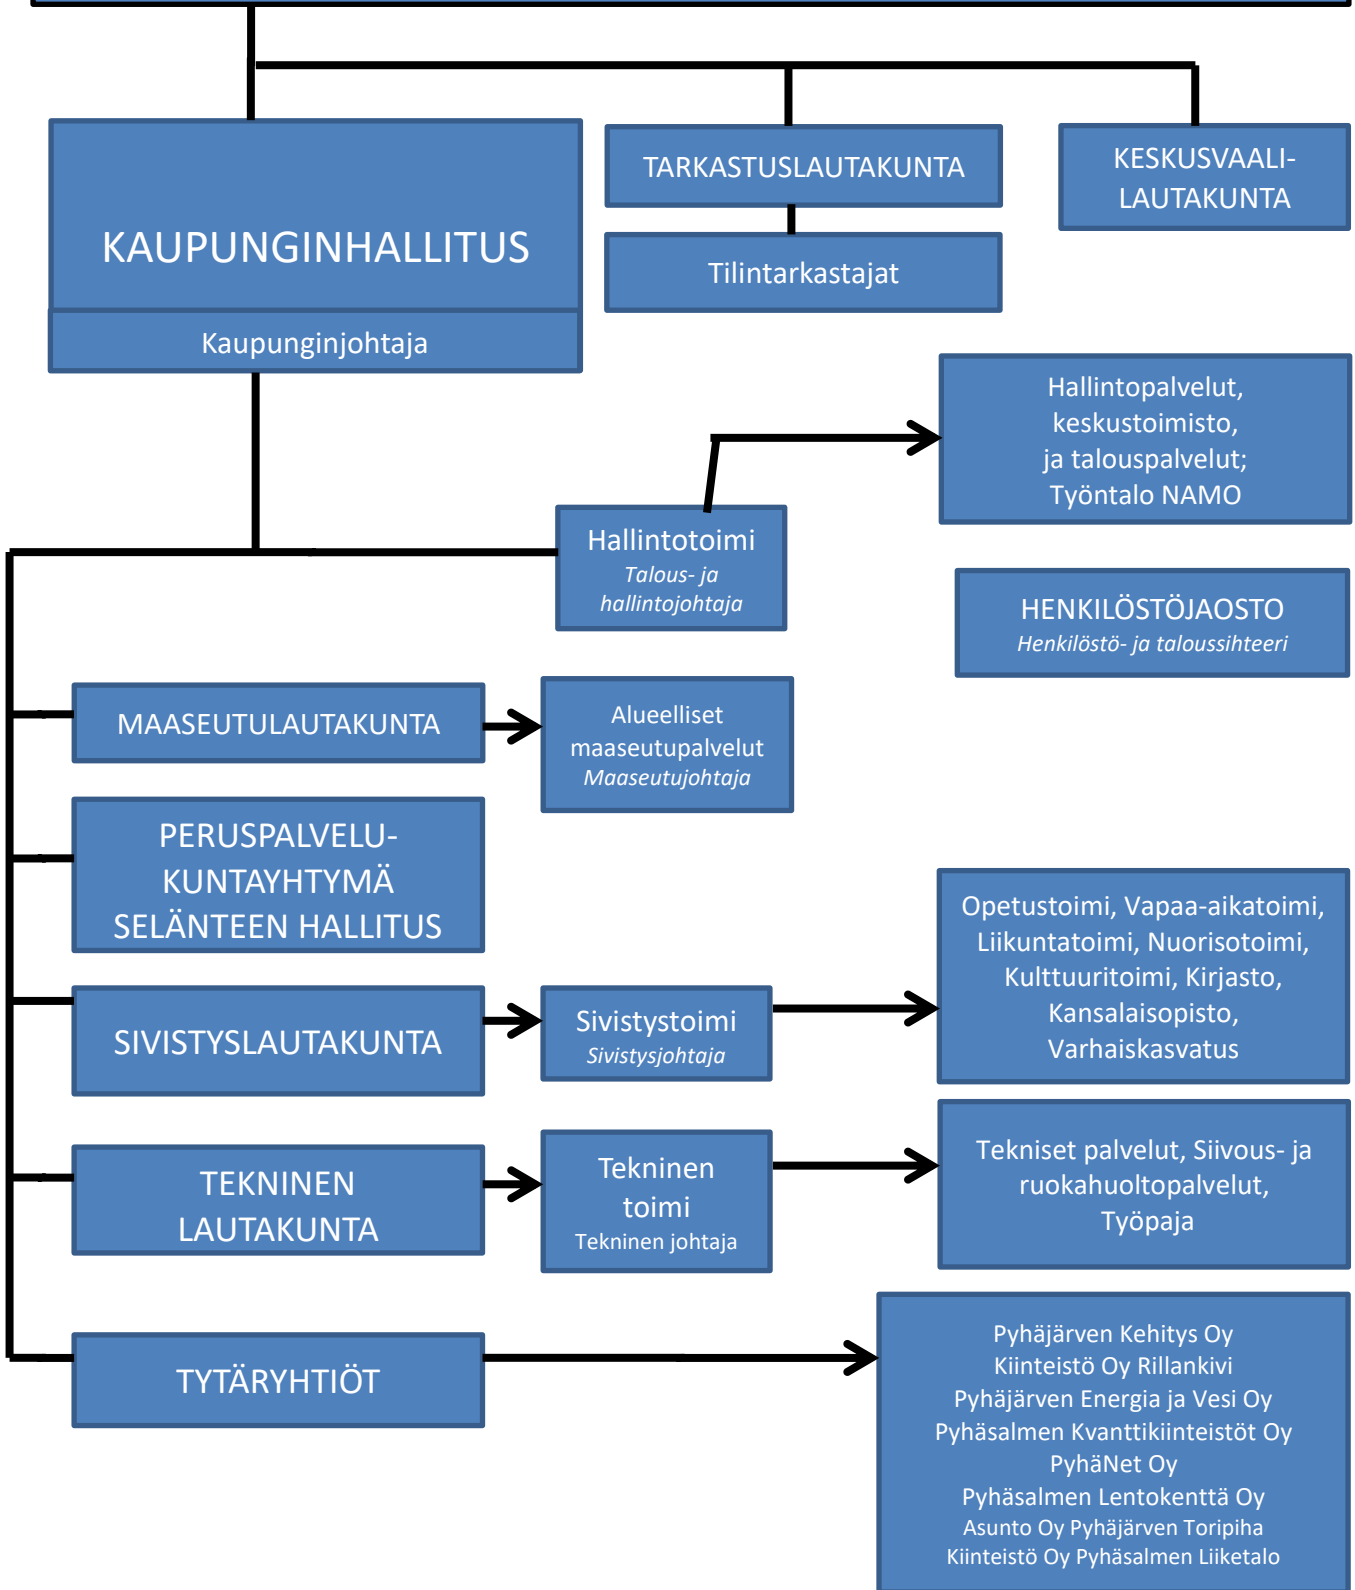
KAUPUNGINHALLITUS

Kaupunginjohtaja

TARKASTUSLAUTAKUNTA

Tilintarkastajat

KESKUSVAALI-LAUTAKUNTA

Hallintopalvelut, keskustoimisto, ja talouspalvelut; Työntalo NAMO

Hallintotoimi
*Talous- ja hallintojohtaja*

HENKILÖSTÖJAOSTO
*Henkilöstö- ja taloussihteeri*

MAASEUTULAUTAKUNTA

Alueelliset maaseutupalvelut
*Maaseutujohtaja*

PERUSPALVELU-KUNTAYHTYMÄ SELÄNTEEN HALLITUS

Opetustoimi, Vapaa-aikatoimi, Liikuntatoimi, Nuorisotoimi, Kulttuuritoimi, Kirjasto, Kansalaisopisto, Varhaiskasvatus

SIVISTYSLAUTAKUNTA

Sivistystoimi
*Sivistysjohtaja*

TEKNINEN LAUTAKUNTA

Tekninen toimi
Tekninen johtaja

Tekniset palvelut, Siivous- ja ruokahuoltopalvelut, Työpaja

TYTÄRYHTIÖT

Pyhäjärven Kehitys Oy
Kiinteistö Oy Rillankivi
Pyhäjärven Energia ja Vesi Oy
Pyhäsalmen Kvanttikiinteistöt Oy
PyhäNet Oy
Pyhäsalmen Lentokenttä Oy
Asunto Oy Pyhäjärven Toripiha
Kiinteistö Oy Pyhäsalmen Liiketalo